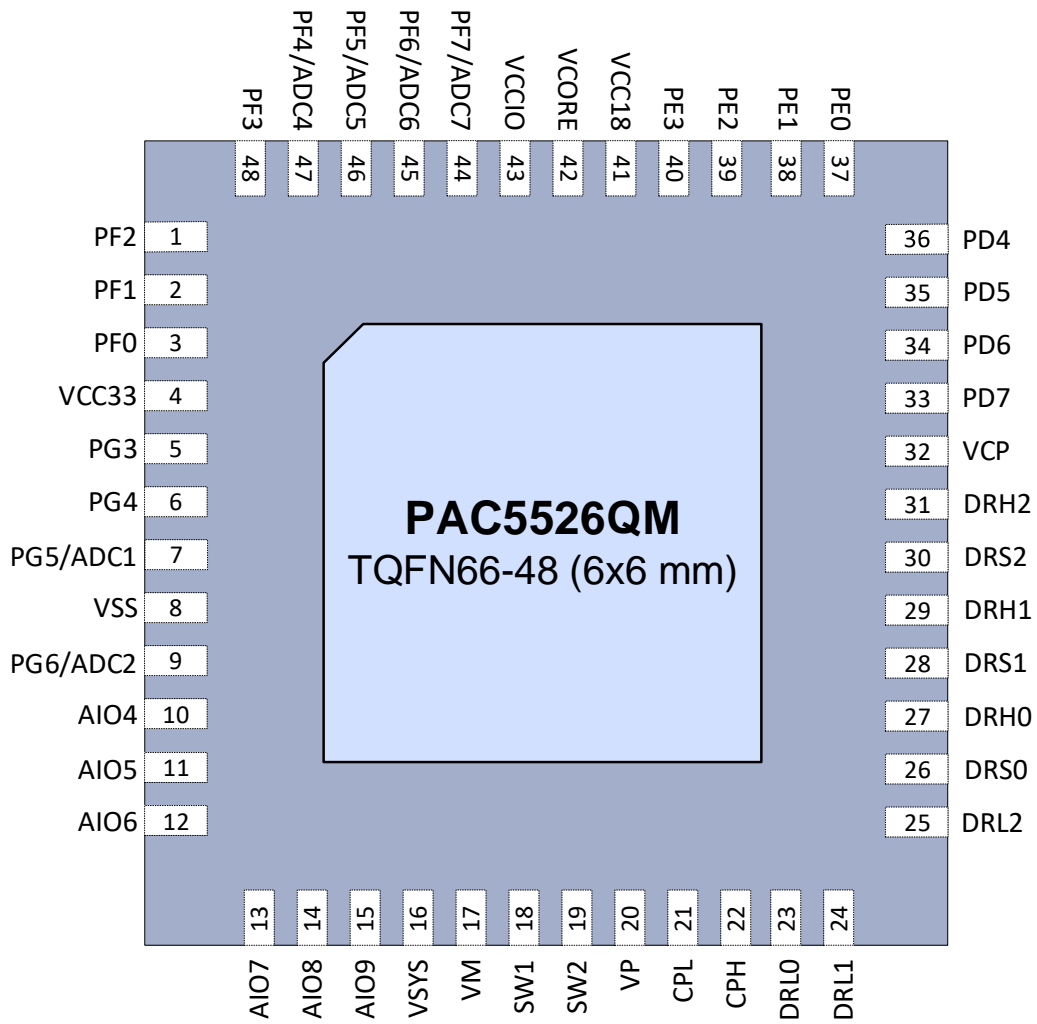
PF3 48
PF4/ADC4 47
PF5/ADC5 46
PF6/ADC6 45
PF7/ADC7 44
VCCIO 43
VCORE 42
VCC18 41
PE3 40
PE2 39
PE1 38
PE0 37

PF2 1
PF1 2
PF0 3
VCC33 4
PG3 5
PG4 6
PG5/ADC1 7
VSS 8
PG6/ADC2 9
AIO4 10
AIO5 11
AIO6 12

PAC5526QM
TQFN66-48 (6x6 mm)

36 PD4
35 PD5
34 PD6
33 PD7
32 VCP
31 DRH2
30 DRS2
29 DRH1
28 DRS1
27 DRH0
26 DRS0
25 DRL2

13 AIO7
14 AIO8
15 AIO9
16 VSYS
17 VM
18 SW1
19 SW2
20 VP
21 CPL
22 CPH
23 DRL0
24 DRL1